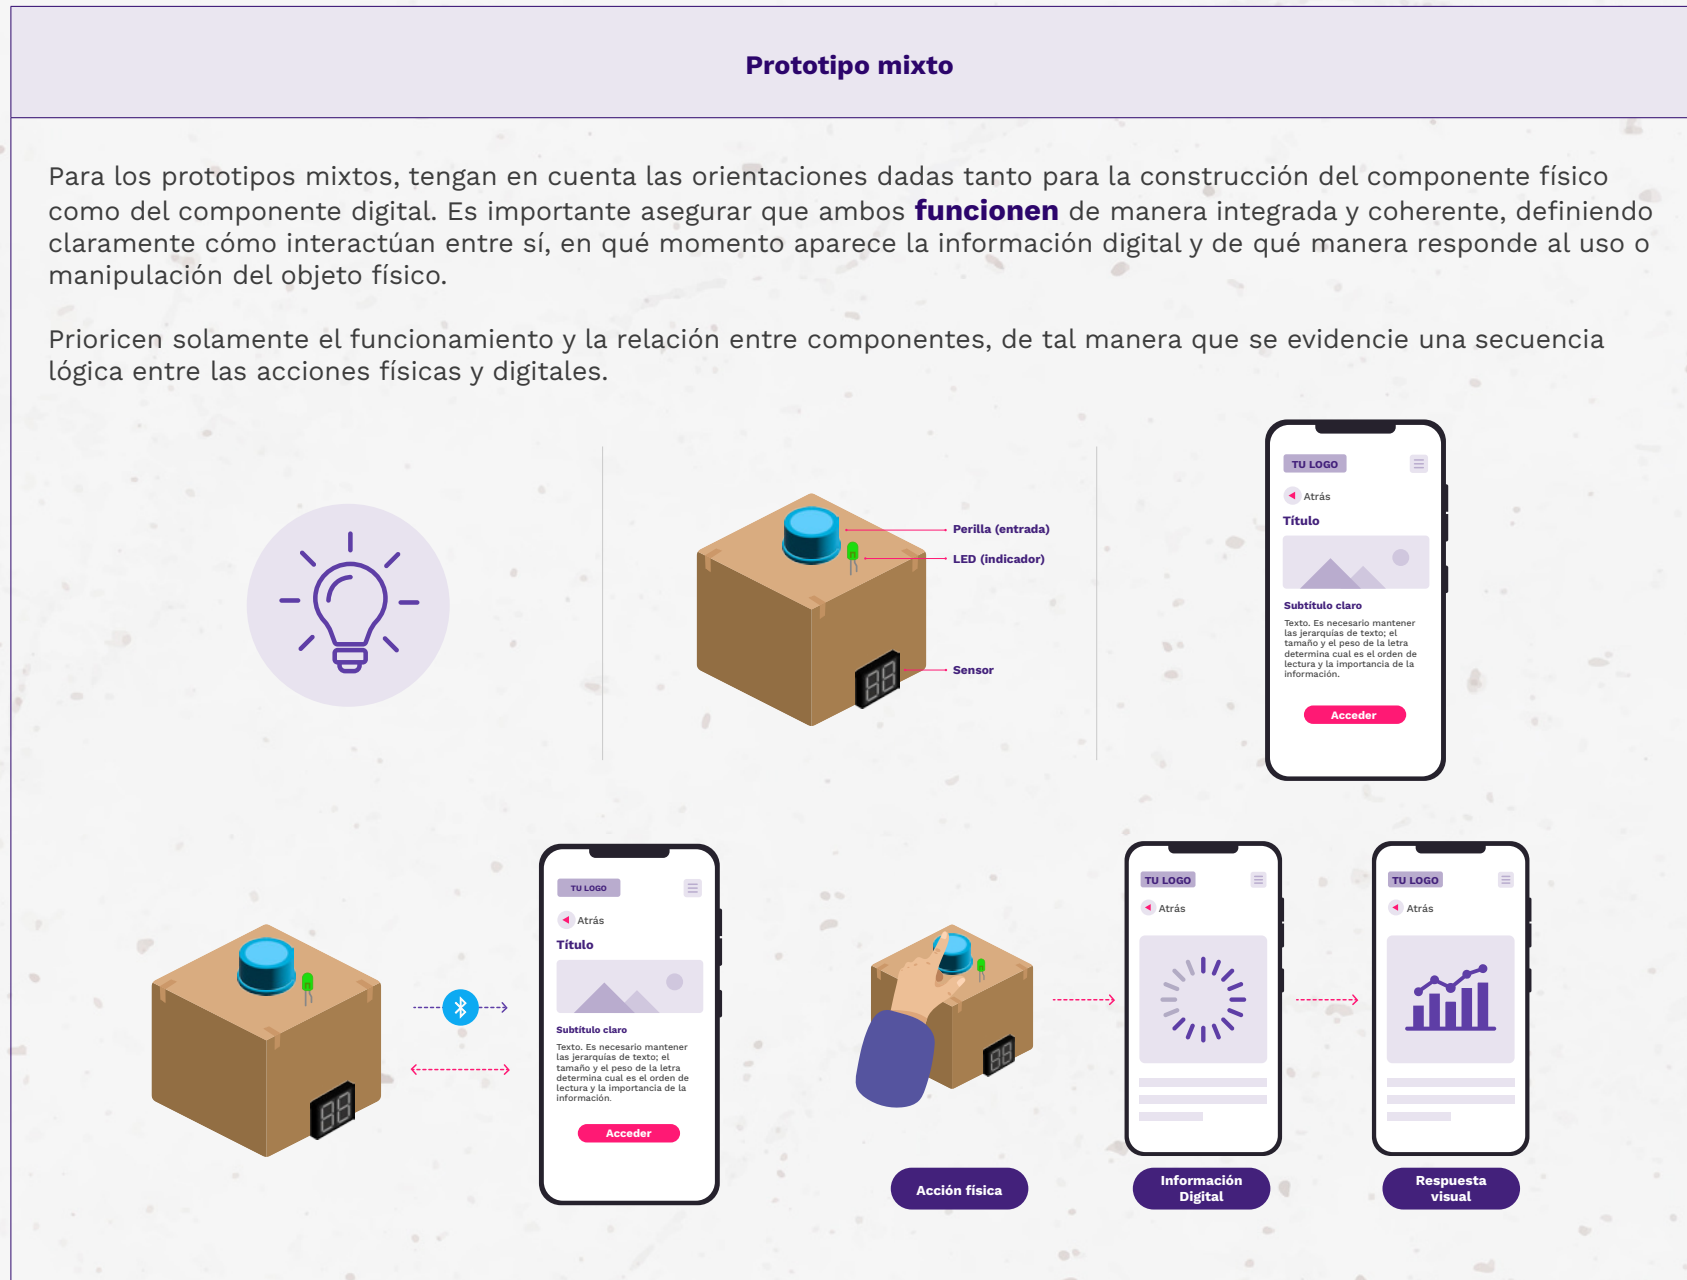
Prototipo mixto

Para los prototipos mixtos, tengan en cuenta las orientaciones dadas tanto para la construcción del componente físico como del componente digital. Es importante asegurar que ambos **funcionen** de manera integrada y coherente, definiendo claramente cómo interactúan entre sí, en qué momento aparece la información digital y de qué manera responde al uso o manipulación del objeto físico.

Prioricen solamente el funcionamiento y la relación entre componentes, de tal manera que se evidencie una secuencia lógica entre las acciones físicas y digitales.

Perilla (entrada)
LED (indicador)
Sensor

TU LOGO
Atrás
Título
Subtítulo claro
Texto. Es necesario mantener las jerarquías de texto; el tamaño y el peso de la letra determina cual es el orden de lectura y la importancia de la información.
Acceder

TU LOGO
Atrás
Título
Subtítulo claro
Texto. Es necesario mantener las jerarquías de texto; el tamaño y el peso de la letra determina cual es el orden de lectura y la importancia de la información.
Acceder

TU LOGO
Atrás

TU LOGO
Atrás

Acción física
Información Digital
Respuesta visual